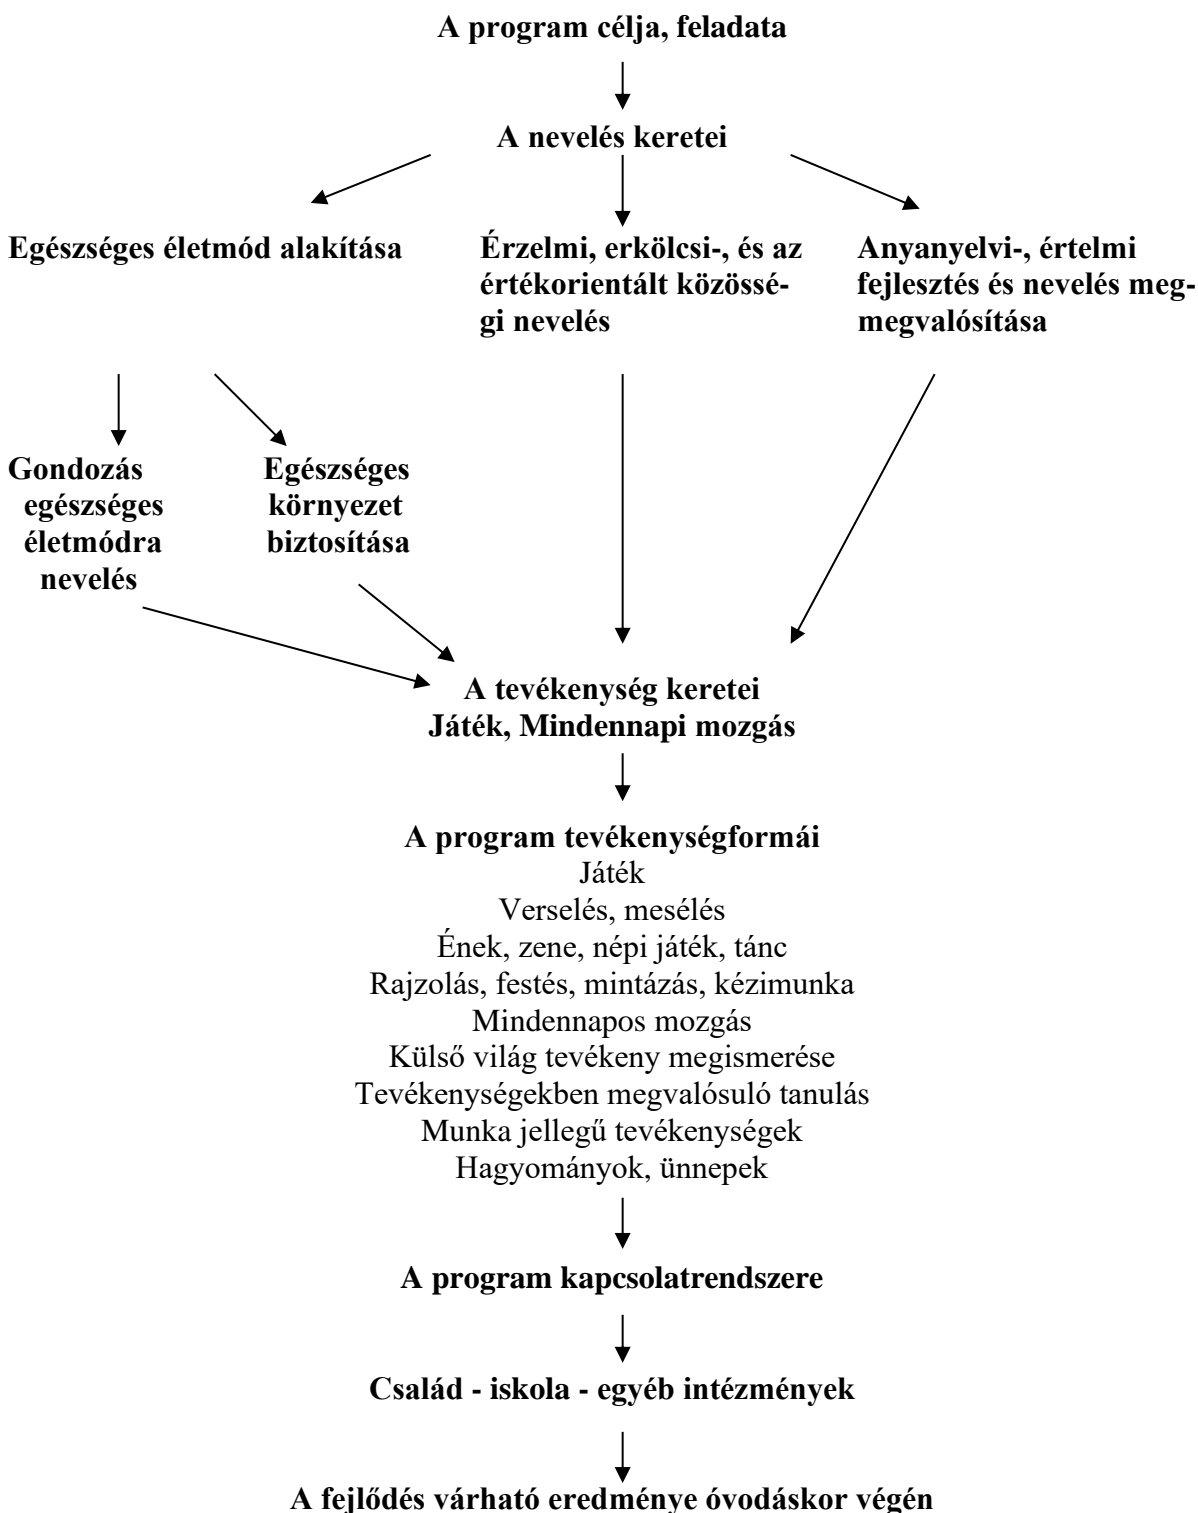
A program célja, feladata

A nevelés keretei

Egészséges életmód alakítása

Érzelmi, erkölcsi-, és az értékorientált közösségi nevelés

Anyanyelvi-, értelmi fejlesztés és nevelés megmegvalósítása

Gondozás egészséges életmódra nevelés

Egészséges környezet biztosítása

A tevékenység keretei
Játék, Mindennapi mozgás

A program tevékenységformái
Játék
Verselés, mesélés
Ének, zene, népi játék, tánc
Rajzolás, festés, mintázás, kézimunka
Mindennapos mozgás
Külső világ tevékeny megismerése
Tevékenységekben megvalósuló tanulás
Munka jellegű tevékenységek
Hagyományok, ünnepek

A program kapcsolatrendszere

Család - iskola - egyéb intézmények

A fejlődés várható eredménye óvodáskor végén